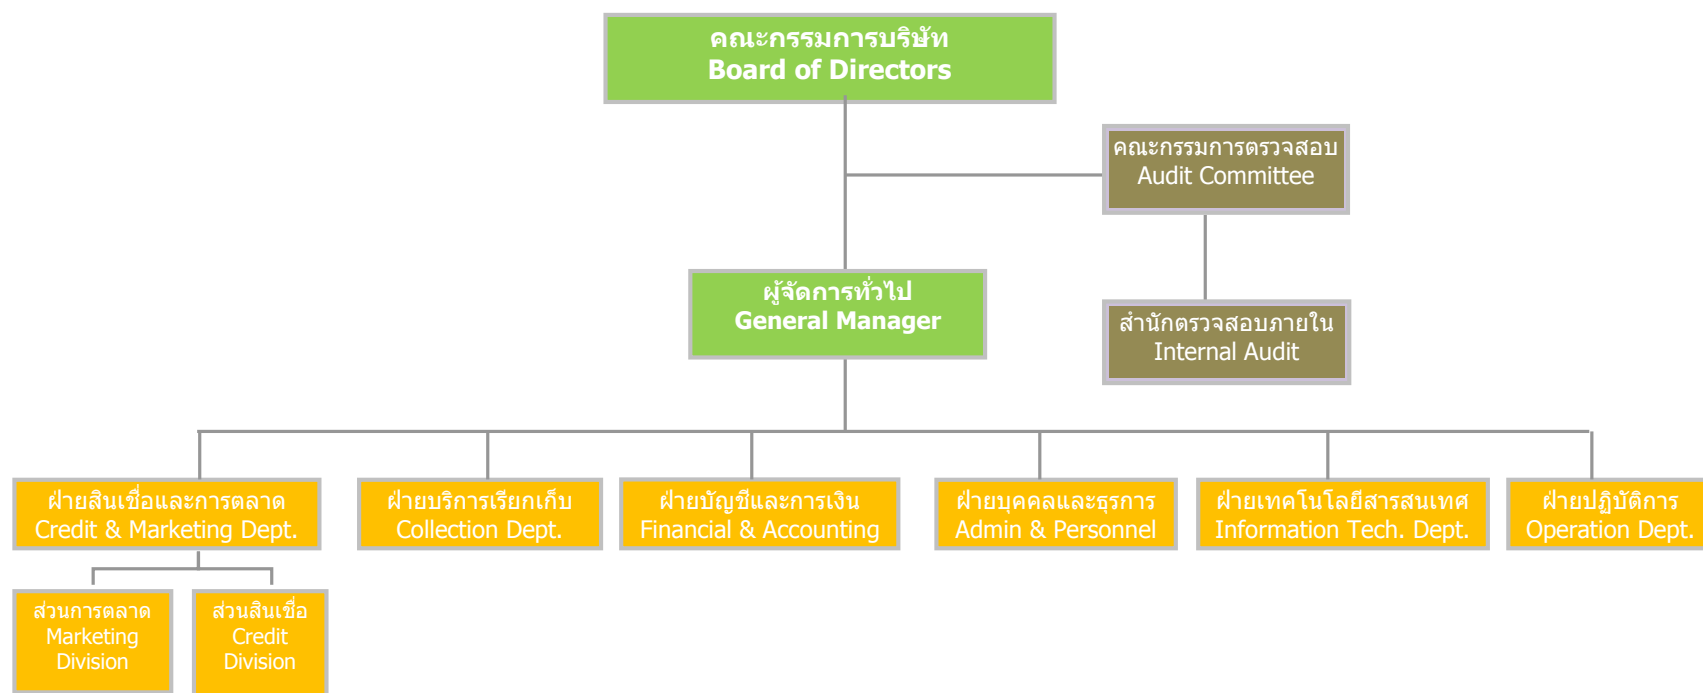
คณะกรรมการบริษัท
Board of Directors

คณะกรรมการตรวจสอบ
Audit Committee

ผู้จัดการทั่วไป
General Manager

สำนักตรวจสอบภายใน
Internal Audit

ฝ่ายสินเชื่อและการตลาด
Credit & Marketing Dept.

ฝ่ายบริการเรียกเก็บ
Collection Dept.

ฝ่ายบัญชีและการเงิน
Financial & Accounting

ฝ่ายบุคคลและธุรการ
Admin & Personnel

ฝ่ายเทคโนโลยีสารสนเทศ
Information Tech. Dept.

ฝ่ายปฏิบัติการ
Operation Dept.

ส่วนการตลาด
Marketing
Division

ส่วนสินเชื่อ
Credit
Division